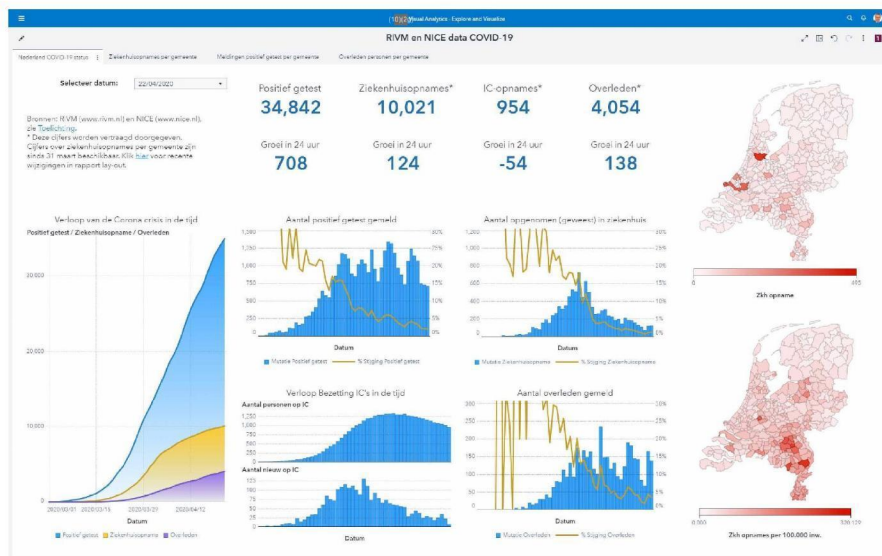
Visual Analytics - Explore and Visualize

RIVM en NICE data COVID-19

Nederland COVID-19 status | Ziekenhuisopnames per gemeente | Meldingen positief getest per gemeente | Overleden personen per gemeente

Selecteer datum: 22/04/2020

Bronnen: RIVM (www.rivm.nl) en NICE (www.nice.nl), zie Toelichting.
* Deze cijfers worden vertraagd doorgegeven.
Cijfers over ziekenhuisopnames per gemeente zijn sinds 31 maart beschikbaar. Klik hier voor recente wijzigingen in rapport lay-out.

Positief getest
34,842
Groei in 24 uur
708

Ziekenhuisopnames*
10,021
Groei in 24 uur
124

IC-opnames*
954
Groei in 24 uur
-54

Overleden*
4,054
Groei in 24 uur
138

Verloop van de Corona crisis in de tijd
Positief getest / Ziekenhuisopname / Overleden
30,000
20,000
10,000
0
2020/03/01 2020/03/15 2020/03/29 2020/04/12
Datum
Positief getest Ziekenhuisopname Overleden

Aantal positief getest gemeld
1,250 1,000 750 500 250 0
30% 25% 20% 15% 10% 5% 0%
Datum
Mutatie Positief getest % Stijging Positief getest

Aantal opgenomen (geweest) in ziekenhuis
1,250 1,000 750 500 250 0
30% 25% 20% 15% 10% 5% 0%
Datum
Mutatie Ziekenhuisopname % Stijging Ziekenhuisopname

Verloop Bezetting IC's in de tijd
Aantal personen op IC
1,250 1,000 750 500 250 0
Aantal nieuw op IC
Datum

Aantal overleden gemeld
30% 25% 20% 15% 10% 5% 0%
Datum
Mutatie Overleden % Stijging Overleden

0 485
Zkh opname

0.000 336.129
Zkh opnames per 100.000 inw.